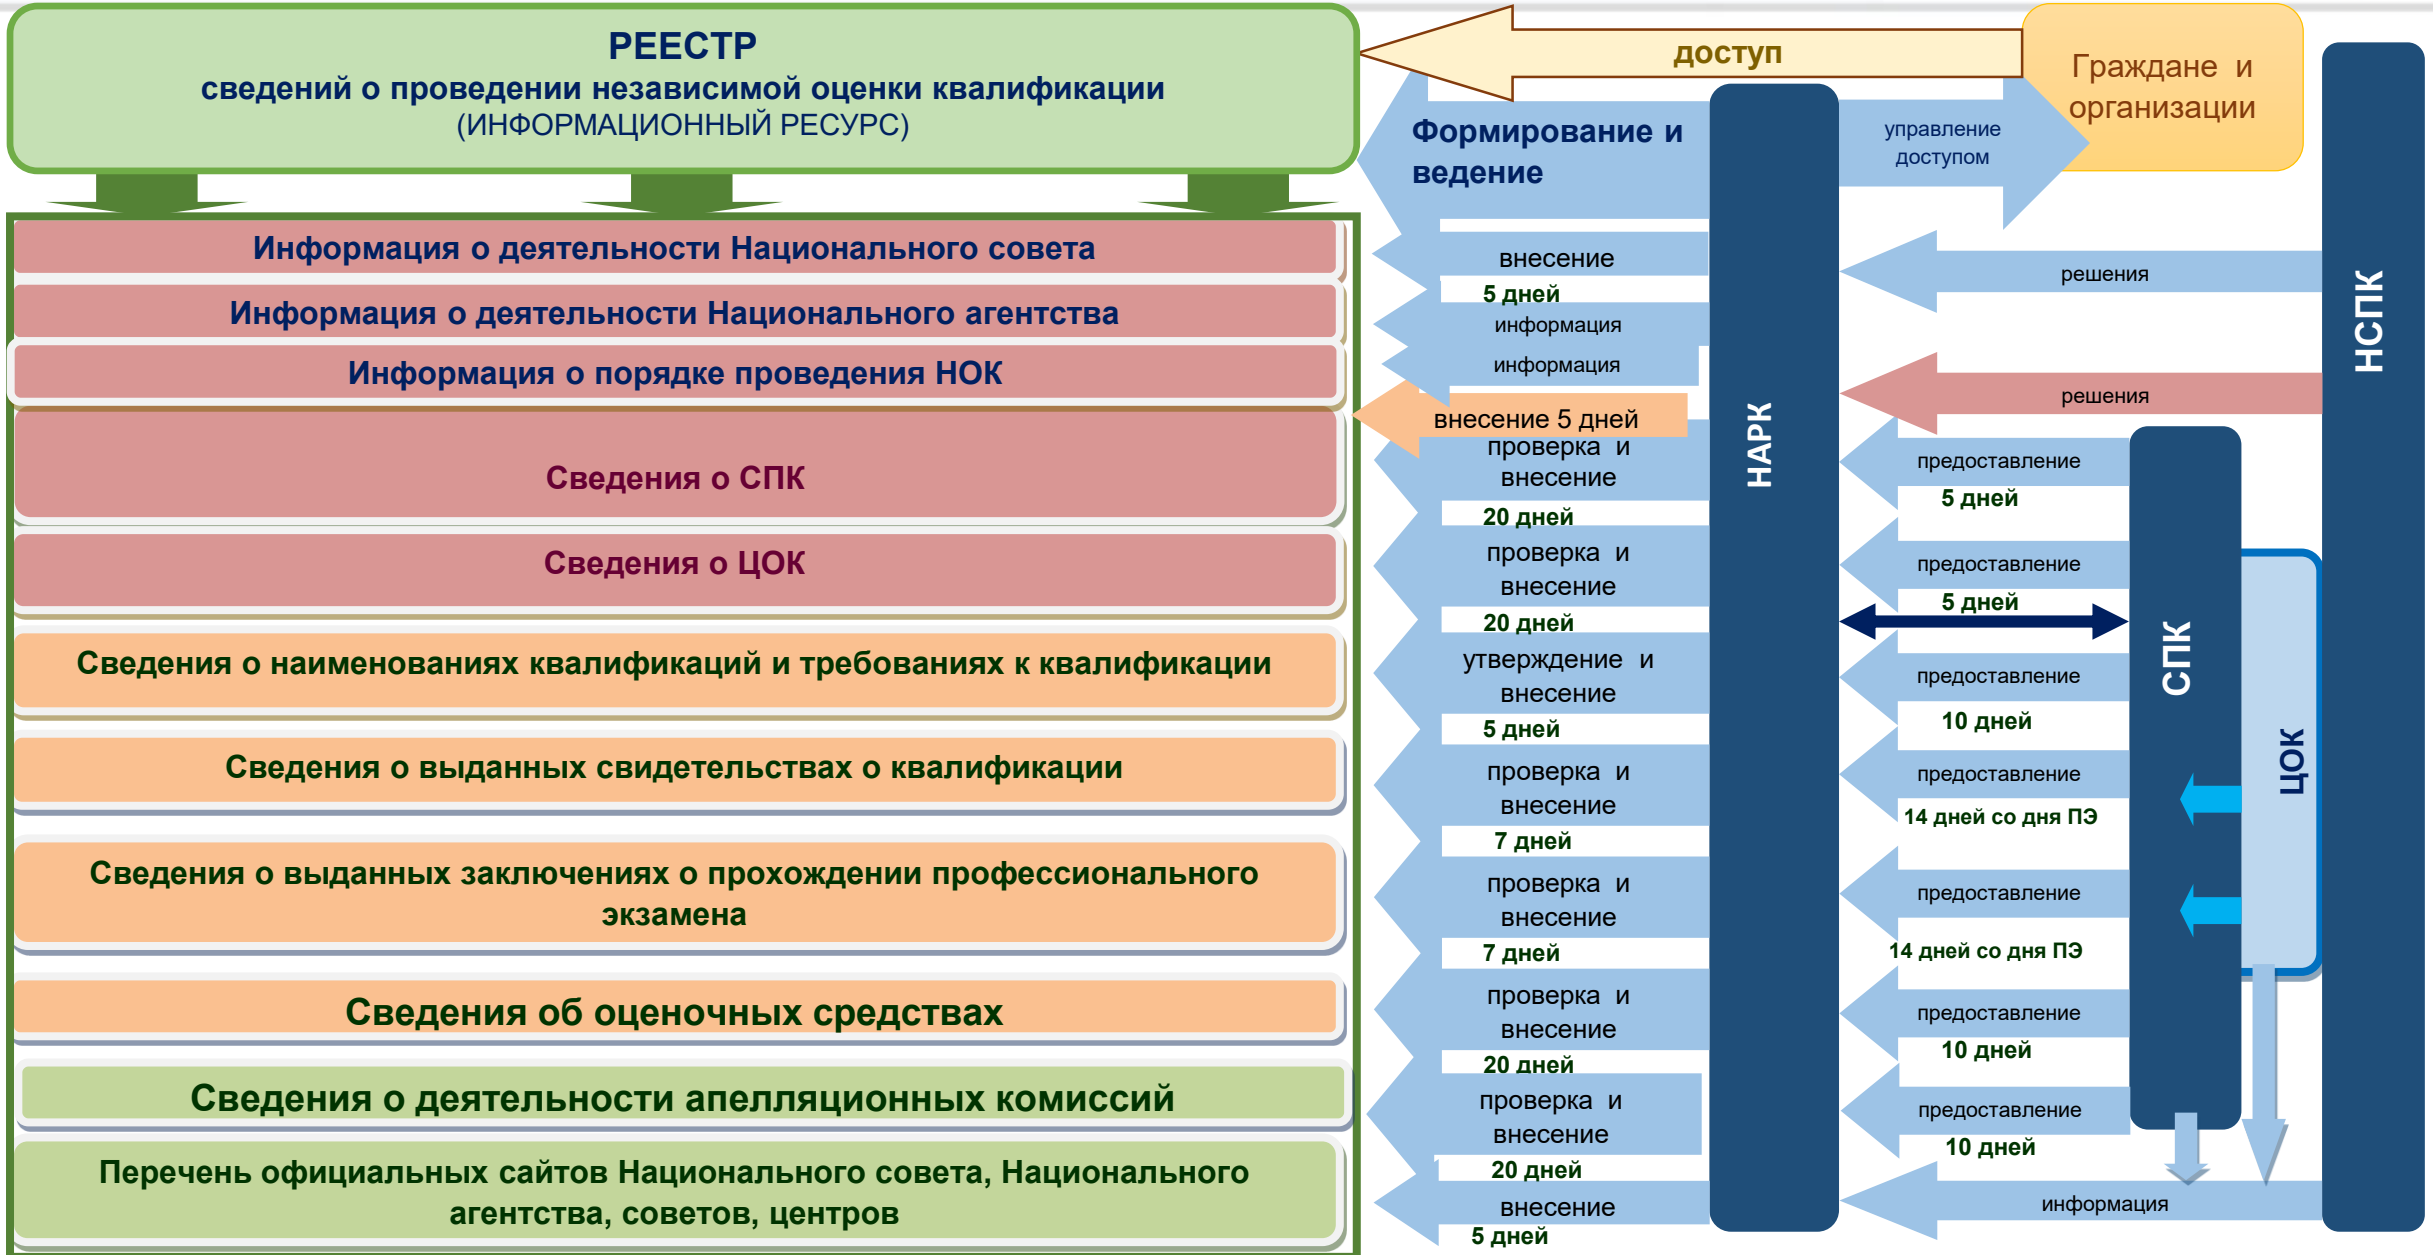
РЕЕСТР
сведений о проведении независимой оценки квалификации
(ИНФОРМАЦИОННЫЙ РЕСУРС)

доступ

Граждане и организации

Формирование и ведение

управление доступом

Информация о деятельности Национального совета

Информация о деятельности Национального агентства

Информация о порядке проведения НОК

Сведения о СПК

Сведения о ЦОК

Сведения о наименованиях квалификаций и требованиях к квалификации

Сведения о выданных свидетельствах о квалификации

Сведения о выданных заключениях о прохождении профессионального экзамена

Сведения об оценочных средствах

Сведения о деятельности апелляционных комиссий

Перечень официальных сайтов Национального совета, Национального агентства, советов, центров

внесение
5 дней
информация
информация
внесение 5 дней
проверка и внесение
20 дней
проверка и внесение
20 дней
утверждение и внесение
5 дней
проверка и внесение
7 дней
проверка и внесение
7 дней
проверка и внесение
20 дней
проверка и внесение
20 дней
внесение
5 дней

НАРК

решения
решения
предоставление
5 дней
предоставление
5 дней
предоставление
10 дней
предоставление
14 дней со дня ПЭ
предоставление
14 дней со дня ПЭ
предоставление
10 дней
предоставление
10 дней
информация

СПК

ЦОК

НСПК